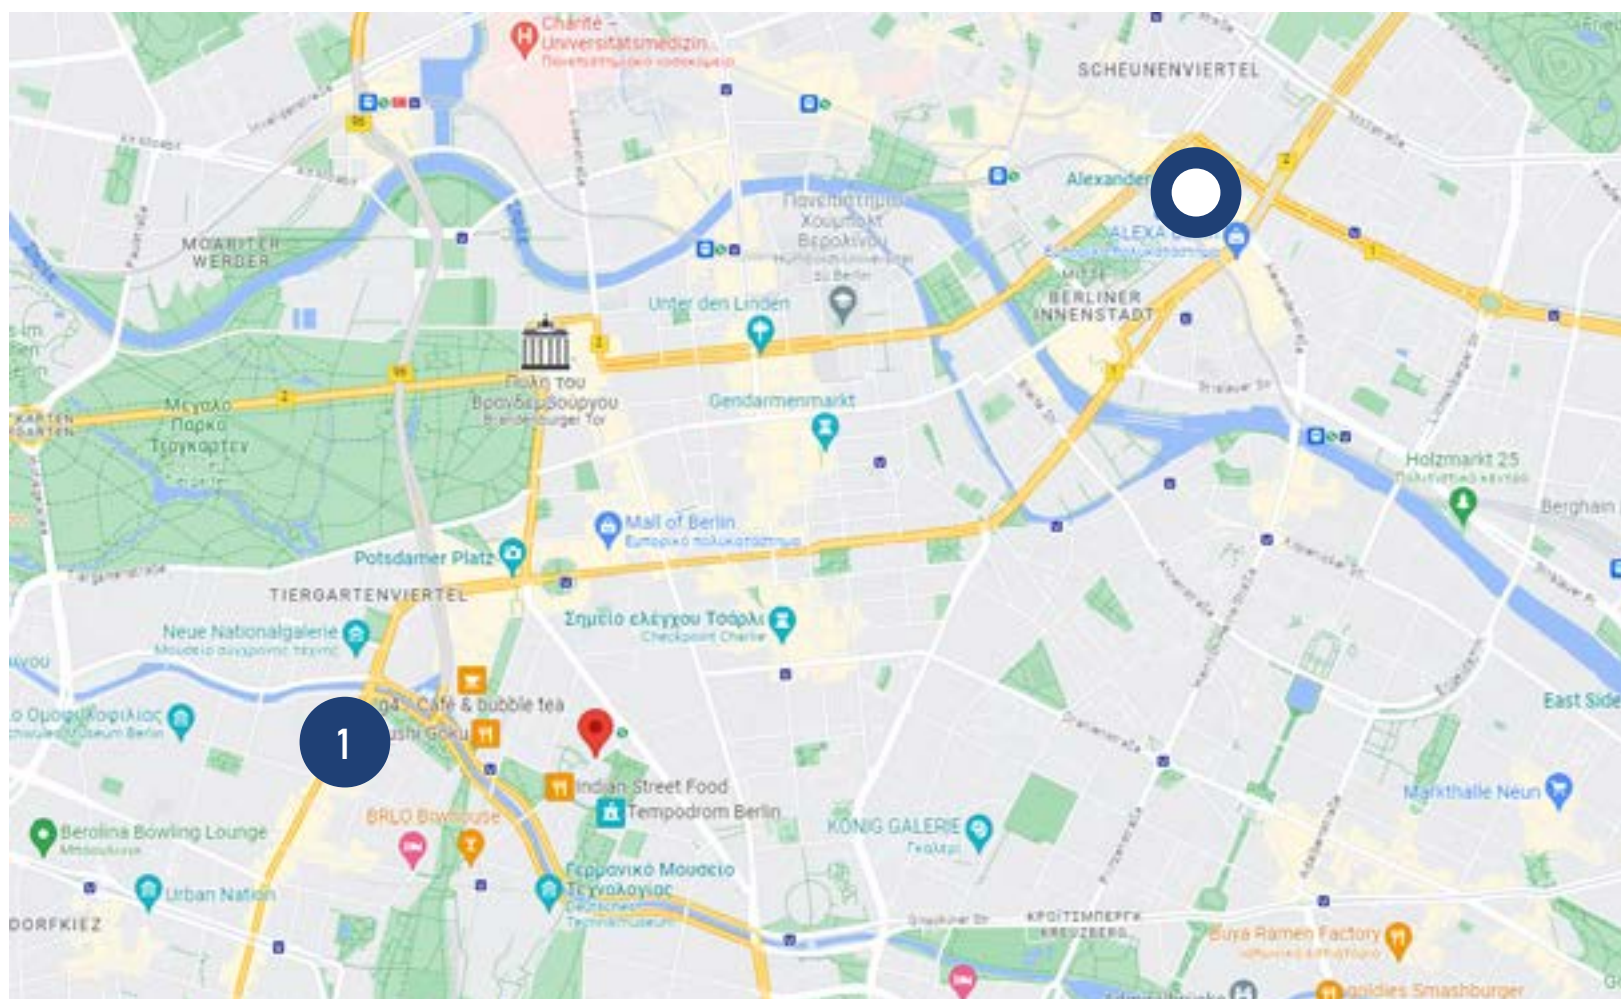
Charité – Universitätsmedizin
Πανεπιστημιακό νοσοκομείο

SCHEUNENVIERTEL

Alexander

ALEXA

Πανεπιστήμιο Χούμπολτ Βερολίνου

MOABITER WERDER

BERLINER INNENSTADT

Unter den Linden

Πύλη του Βρανδεμβούργου
Brandenburger Tor

Μεγάλο Πάρκο Τιργκάρτεν

Gendarmenmarkt

Holzmarkt 25

Berghain

Mall of Berlin
Εμπορικό πολυκατάστημα

Potsdamer Platz

TIERGARTENVIERTEL

Σημείο ελέγχου Τσάρλι
Checkpoint Charlie

Neue Nationalgalerie
Μουσείο σύγχρονης τέχνης

Café & bubble tea

1

Sushi Goku

Indian Street Food

Tempodrom Berlin

KÖNIG GALERIE
Γκαλερί

East Side

Markthalle Neun

Berolina Bowling Lounge

BRLO Brwhouse

Γερμανικό Μουσείο Τεχνολογίας
Deutsches Technikmuseum

Urban Nation

DORFKIEZ

ΚΡΟΪΤΣΜΠΕΡΓΚ
KREUZBERG

Buya Ramen Factory

goldies Smashburger